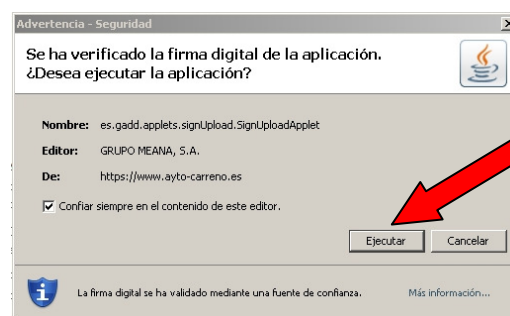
Advertencia - Seguridad

Se ha verificado la firma digital de la aplicación. ¿Desea ejecutar la aplicación?

Nombre: es.gadd.applets.signUpload.SignUploadApplet

Editor: GRUPO MEANA, S.A.

De: https://www.ayto-carreno.es

Confiar siempre en el contenido de este editor.

Ejecutar

Cancelar

La firma digital se ha validado mediante una fuente de confianza.

Más información...